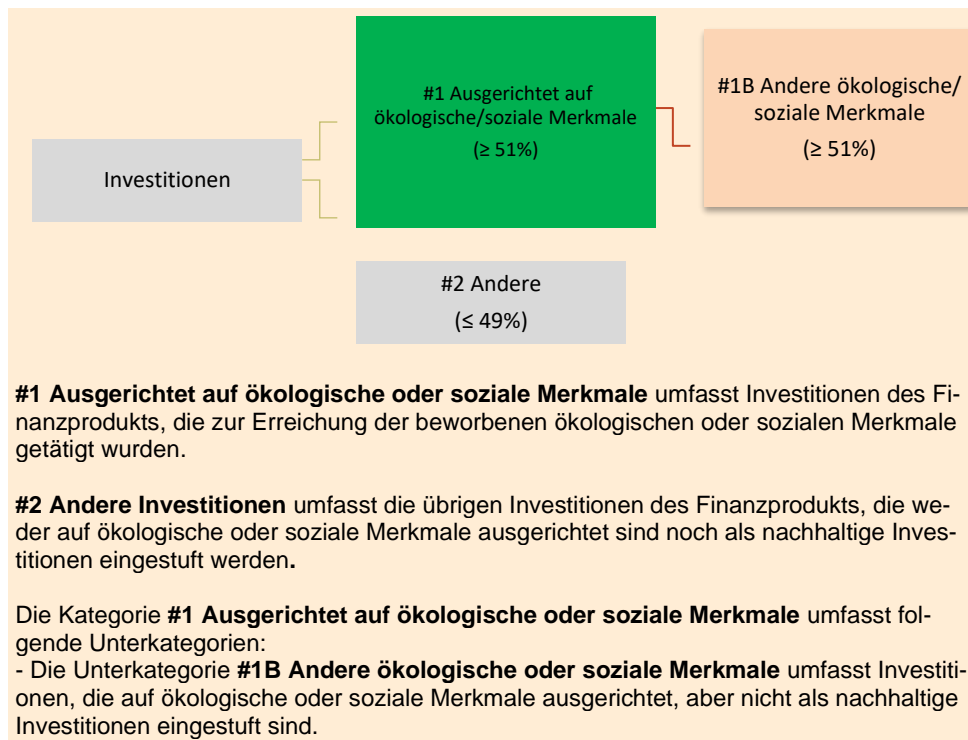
Investitionen

#1 Ausgerichtet auf ökologische/soziale Merkmale
(≥ 51%)

#1B Andere ökologische/ soziale Merkmale
(≥ 51%)

#2 Andere
(≤ 49%)

**#1 Ausgerichtet auf ökologische oder soziale Merkmale** umfasst Investitionen des Finanzprodukts, die zur Erreichung der beworbenen ökologischen oder sozialen Merkmale getätigt wurden.

**#2 Andere Investitionen** umfasst die übrigen Investitionen des Finanzprodukts, die weder auf ökologische oder soziale Merkmale ausgerichtet sind noch als nachhaltige Investitionen eingestuft werden**.**

Die Kategorie **#1 Ausgerichtet auf ökologische oder soziale Merkmale** umfasst folgende Unterkategorien:
- Die Unterkategorie **#1B Andere ökologische oder soziale Merkmale** umfasst Investitionen, die auf ökologische oder soziale Merkmale ausgerichtet, aber nicht als nachhaltige Investitionen eingestuft sind.